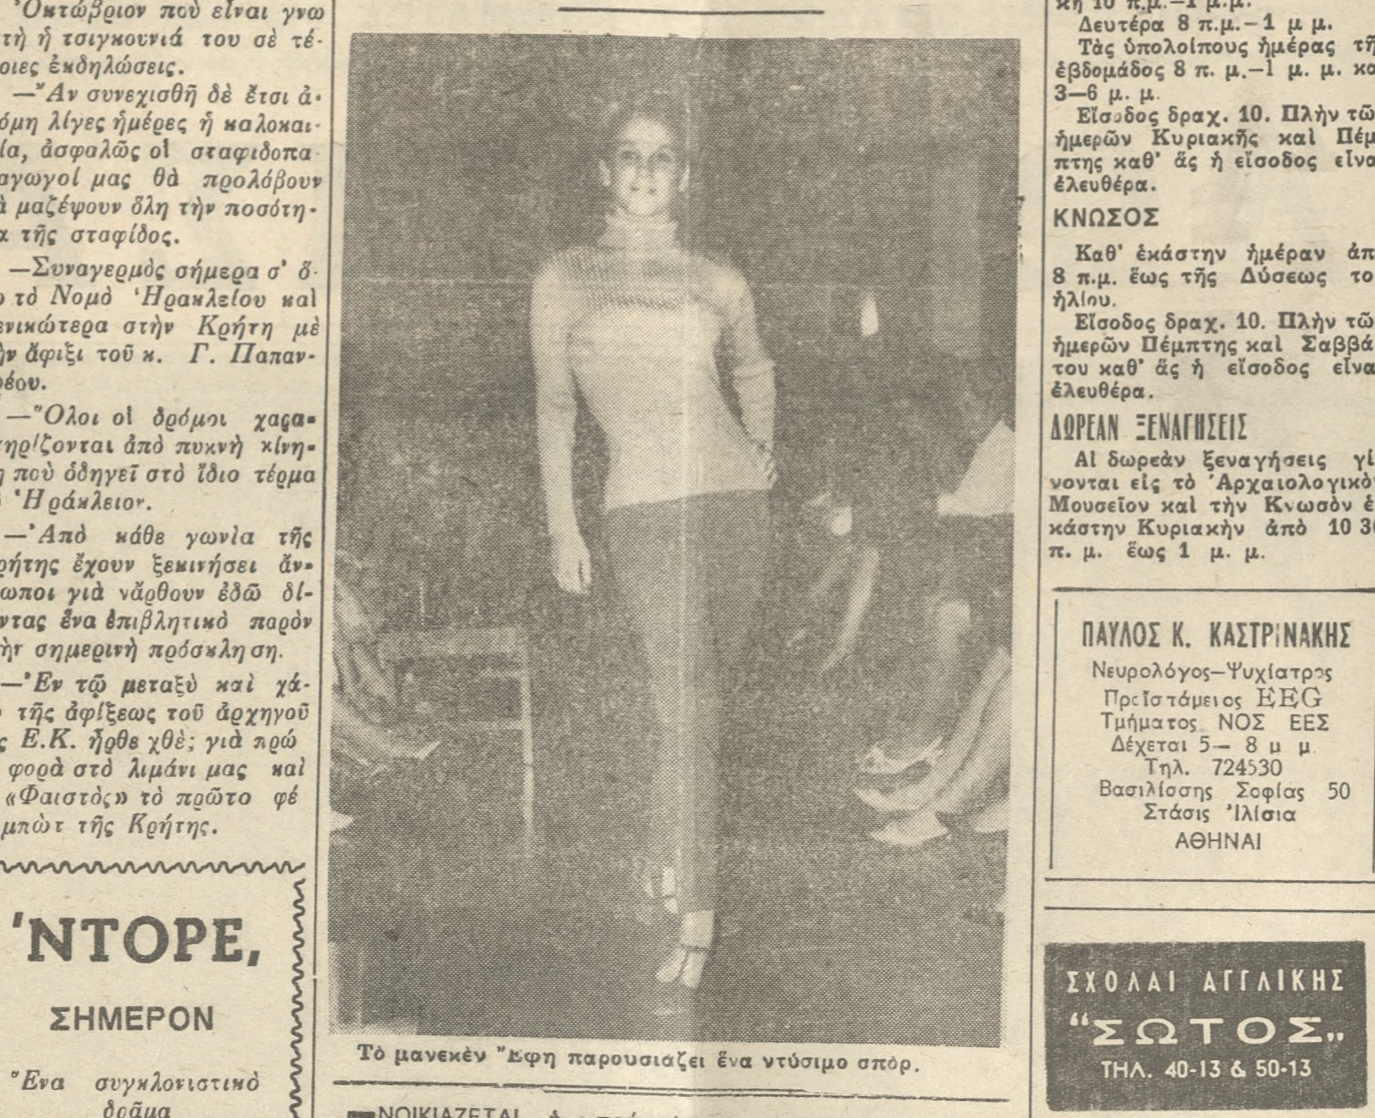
'Οκτώβριον πού είναι γνω τή ή τσιγκουνιά του σέ τέ οιες έκδηλώσεις.

—"Αν συνεχισθή δέ έτσι ά όμη λίγες ήμέρες ή καλοκαι ία, άσφαλώς οί σταφιδοπα αγωγοί μας θά προλάβουν ά μαζέψουν όλη τήν ποσότη α τής σταφίδος.

—Συναγερμός σήμερα σ' ό ο τό Νομό 'Ηρακλείου καί ενικώτερα στήν Κρήτη μέ ήν άφιξι τοϋ κ. Γ. Παπαν ρέου.

—"Ολοι οί δρόμοι χαρα κτηρίζονται άπό πυκνή κίνη η πού όδηγεί στό ίδιο τέρμα 'Ηράκλειον.

—'Από κάθε γωνία τής ρήτης έχουν ξεκινήσει άν ωποι γιά νάρθουν έδώ δί ντας ένα έπιβλητικό παρόν ήν σημερινή πρόσκλησι.

—'Εν τώ μεταξύ καί χά τής άφίξεως τοϋ άρχηγοϋ ς Ε.Κ. ήρθε χθές γιά πρώ φορά στό λιμάνι μας καί «Φαιστός» τό πρώτο φέ μπώτ τής Κρήτης.

'ΝΤΟΡΕ,

ΣΗΜΕΡΟΝ

"Ενα συγκλονιστικό δράμα

Τό μανεκέν "Εφη παρουσιάζει ένα ντύσιμο σπόρ.

ΝΟΙΚΙΑΖΕΤΑΙ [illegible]

κή 10 π.μ.—1 μ.μ.
Δευτέρα 8 π.μ.—1 μ μ.
Τάς ύπολοίπους ήμέρας τή έβδομάδος 8 π. μ.—1 μ. μ. κα 3—6 μ. μ.
Είσοδος δραχ. 10. Πλήν τώ ήμερών Κυριακής καί Πέμ πτης καθ' άς ή είσοδος είνα έλευθέρα.

ΚΝΩΣΟΣ

Καθ' έκάστην ήμέραν άπ 8 π.μ. έως τής Δύσεως το ήλίου.
Είσοδος δραχ. 10. Πλήν τώ ήμερών Πέμπτης καί Σαββά του καθ' άς ή είσοδος είνα έλευθέρα.

ΔΩΡΕΑΝ ΞΕΝΑΓΗΣΕΙΣ

Αί δωρεάν ξεναγήσεις γί νονται είς τό 'Αρχαιολογικό Μουσείον καί τήν Κνωσόν έ κάστην Κυριακήν άπό 10 30 π. μ. έως 1 μ. μ.

ΠΑΥΛΟΣ Κ. ΚΑΣΤΡΙΝΑΚΗΣ
Νευρολόγος—Ψυχίατρος
Προϊστάμενος EEG
Τμήματος ΝΟΣ ΕΕΣ
Δέχεται 5— 8 μ μ.
Τηλ. 724530
Βασιλίσσης Σοφίας 50
Στάσις 'Ιλίσια
ΑΘΗΝΑΙ

ΣΧΟΛΑΙ ΑΓΓΛΙΚΗΣ
"ΣΩΤΟΣ"
ΤΗΛ. 40-13 & 50-13